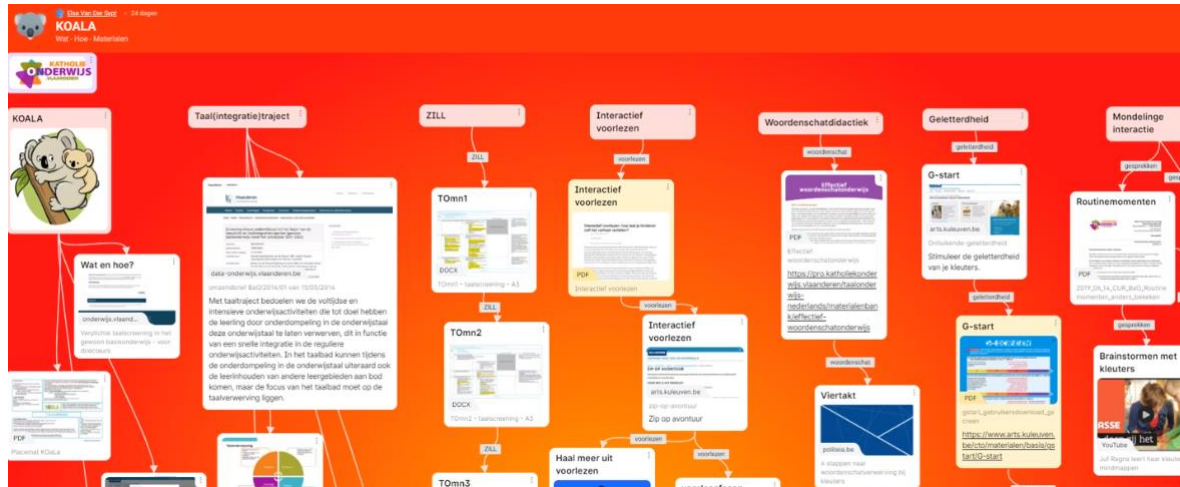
Elsa Van Der Sypt · 24 dagen

KOALA

Wat - Hoe - Materialen

KATHOLIEK ONDERWIJS VLAANDEREN

KOALA

Wat en hoe?

onderwijs.vlaand...

Verplichte taalscreening in het gewoon basisonderwijs - voor directeurs

PDF

Placemat KOALA

Taal(integratie)traject

data-onderwijs.vlaanderen.be

omzendbrief BaO/2014/01 van 10/03/2014

Met taaltraject bedoelen we de voltijdse en intensieve onderwijsactiviteiten die tot doel hebben de leerling door onderdompeling in de onderwijstaal deze onderwijstaal te laten verwerven, dit in functie van een snelle integratie in de reguliere onderwijsactiviteiten. In het taalbad kunnen tijdens de onderdompeling in de onderwijstaal uiteraard ook de leerinhouden van andere leergebieden aan bod komen, maar de focus van het taalbad moet op de taalverwerving liggen.

ZILL

ZILL

TOmn1

DOCX

TOmn1 - taalscreening - A3

TOmn2

DOCX

TOmn2 - taalscreening - A3

ZILL

TOmn3

Interactief voorlezen

voorlezen

Interactief voorlezen

PDF

Interactief voorlezen

voorlezen

Interactief voorlezen

arts.kuleuven.be

zip-op-avontuur

Zip op avontuur

voorlezen

Haal meer uit voorlezen

voorlezen

Woordenschatdidactiek

woordenschat

Effectief woordenschatonderwijs

PDF

Effectief woordenschatonderwijs

https://pro.katholiekonderwijs.vlaanderen/taalonderwijs-nederlands/materialenbank/effectief-woordenschatonderwijs

woordenschat

Viertakt

pollasia.be

4 stappen naar woordenschatverwerving bij kleuters

Geletterdheid

geletterdheid

G-start

arts.kuleuven.be

Ontluikende geletterdheid

Stimuleer de geletterdheid van je kleuters.

geletterdheid

G-start

PDF

gstart_gebruikersdownload_gecreeen

https://www.arts.kuleuven.be/cto/materialen/basis/gstart/G-start

Mondelinge interactie

gesprekken

Routinemomenten

PDF

2019_05_14_CUR_BaO_Routinemomenten_anders_bekeken

gesprekken

Brainstormen met kleuters

YouTube

Juf Regine leert haar kleuters mindmappen